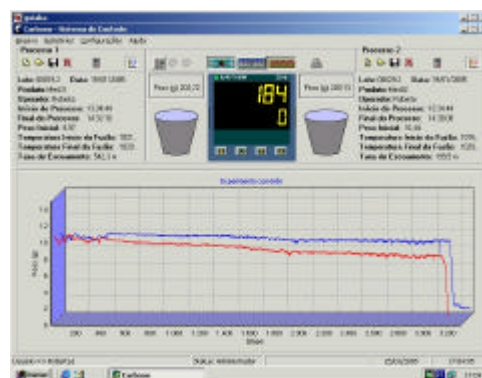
Carbono - Sistema de Controle

Arquivo Relatórios Configurações Ajuda

Processo 1

Lote: 0003-2 Data: 16/01/2005
Produto: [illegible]
Operador: Roberto
Início do Processo: 13:36:46
Final do Processo: 14:32:10
Peso Inicial: 4,97
Temperatura Início do Fusão: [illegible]
Temperatura Final do Fusão: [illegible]
Taxa de Escoamento: 54,3

Peso (g) 202,72

184
0

Peso (g) 200,15

Processo 2

Lote: 0003-2 Data: 16/01/2005
Produto: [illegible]
Operador: Roberto
Início do Processo: 13:36:44
Final do Processo: 14:30:08
Peso Inicial: 16,44
Temperatura Início do Fusão: 105
Temperatura Final do Fusão: 105
Taxa de Escoamento: 1002

Experimento corrente

1,6
1,4
1,2
1,0
0,8
0,6
0,4
0,2
0,0

Peso (g)

200 400 600 800 1.000 1.200 1.400 1.600 1.800 2.000 2.200 2.400 2.600 2.800 3.000 3.200

Tempo

Usuário: Roberto Status: Administrador 25/03/2005 17:04:55

Iniciar Carbono